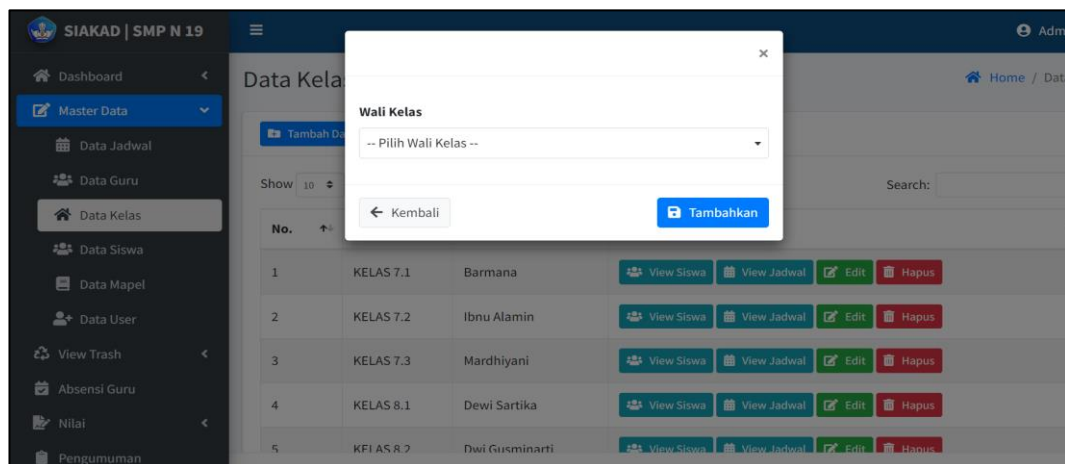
SIAKAD | SMP N 19

Adm

Dashboard

Master Data

Data Jadwal

Data Guru

Data Kelas

Data Siswa

Data Mapel

Data User

View Trash

Absensi Guru

Nilai

Pengumuman

Data Kela

Home / Dat

Tambah Da

Show 10

Search:

No.

×

Wali Kelas

-- Pilih Wali Kelas --

← Kembali

Tambahkan

| No. | | | |
|---|---|---|---|
| 1 | KELAS 7.1 | Barmana | View Siswa View Jadwal Edit Hapus |
| 2 | KELAS 7.2 | Ibnu Alamin | View Siswa View Jadwal Edit Hapus |
| 3 | KELAS 7.3 | Mardhiyani | View Siswa View Jadwal Edit Hapus |
| 4 | KELAS 8.1 | Dewi Sartika | View Siswa View Jadwal Edit Hapus |
| 5 | KELAS 8.2 | Dwi Gusminarti | View Siswa View Jadwal Edit Hapus |